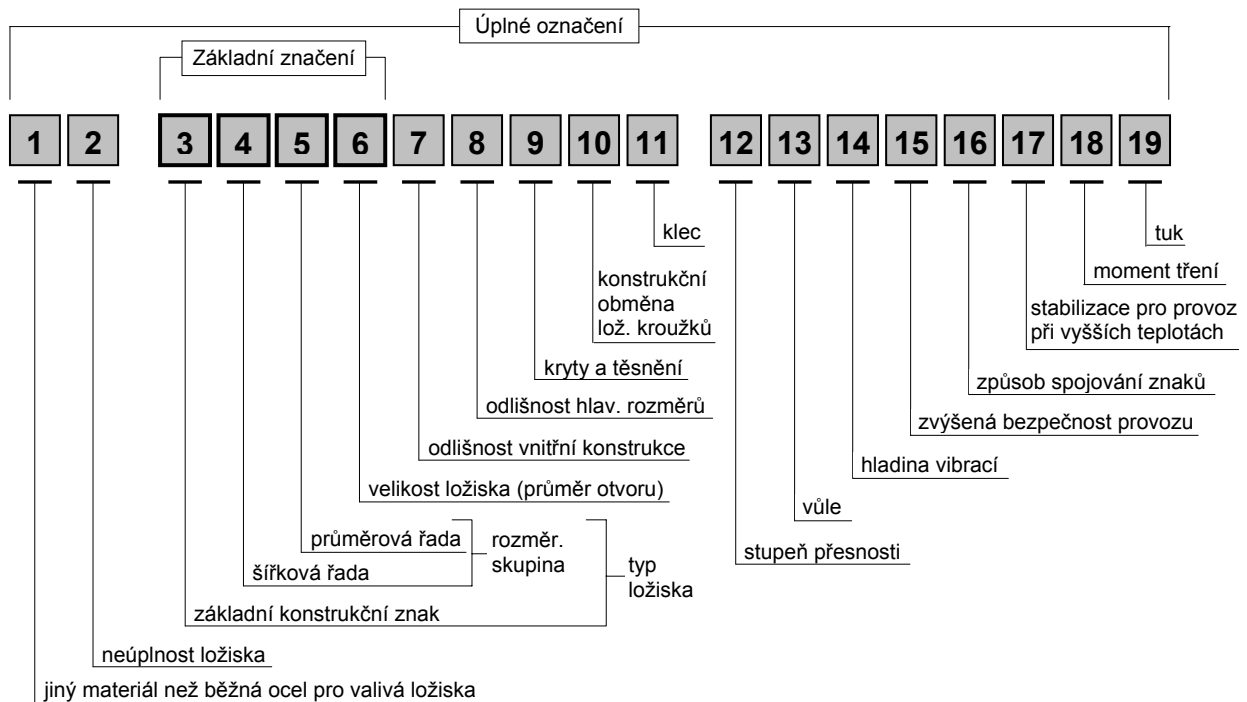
Úplné označení

Základní značení

1 2 3 4 5 6 7 8 9 10 11 12 13 14 15 16 17 18 19

klec

konstrukční obměna lož. kroužků

kryty a těsnění

odlišnost hlav. rozměrů

odlišnost vnitřní konstrukce

velikost ložiska (průměr otvoru)

průměrová řada

šířková řada

rozměr. skupina

typ ložiska

základní konstrukční znak

neúplnost ložiska

jiný materiál než běžná ocel pro valivá ložiska

tuk

moment tření

stabilizace pro provoz při vyšších teplotách

způsob spojování znaků

zvýšená bezpečnost provozu

hladina vibrací

vůle

stupeň přesnosti